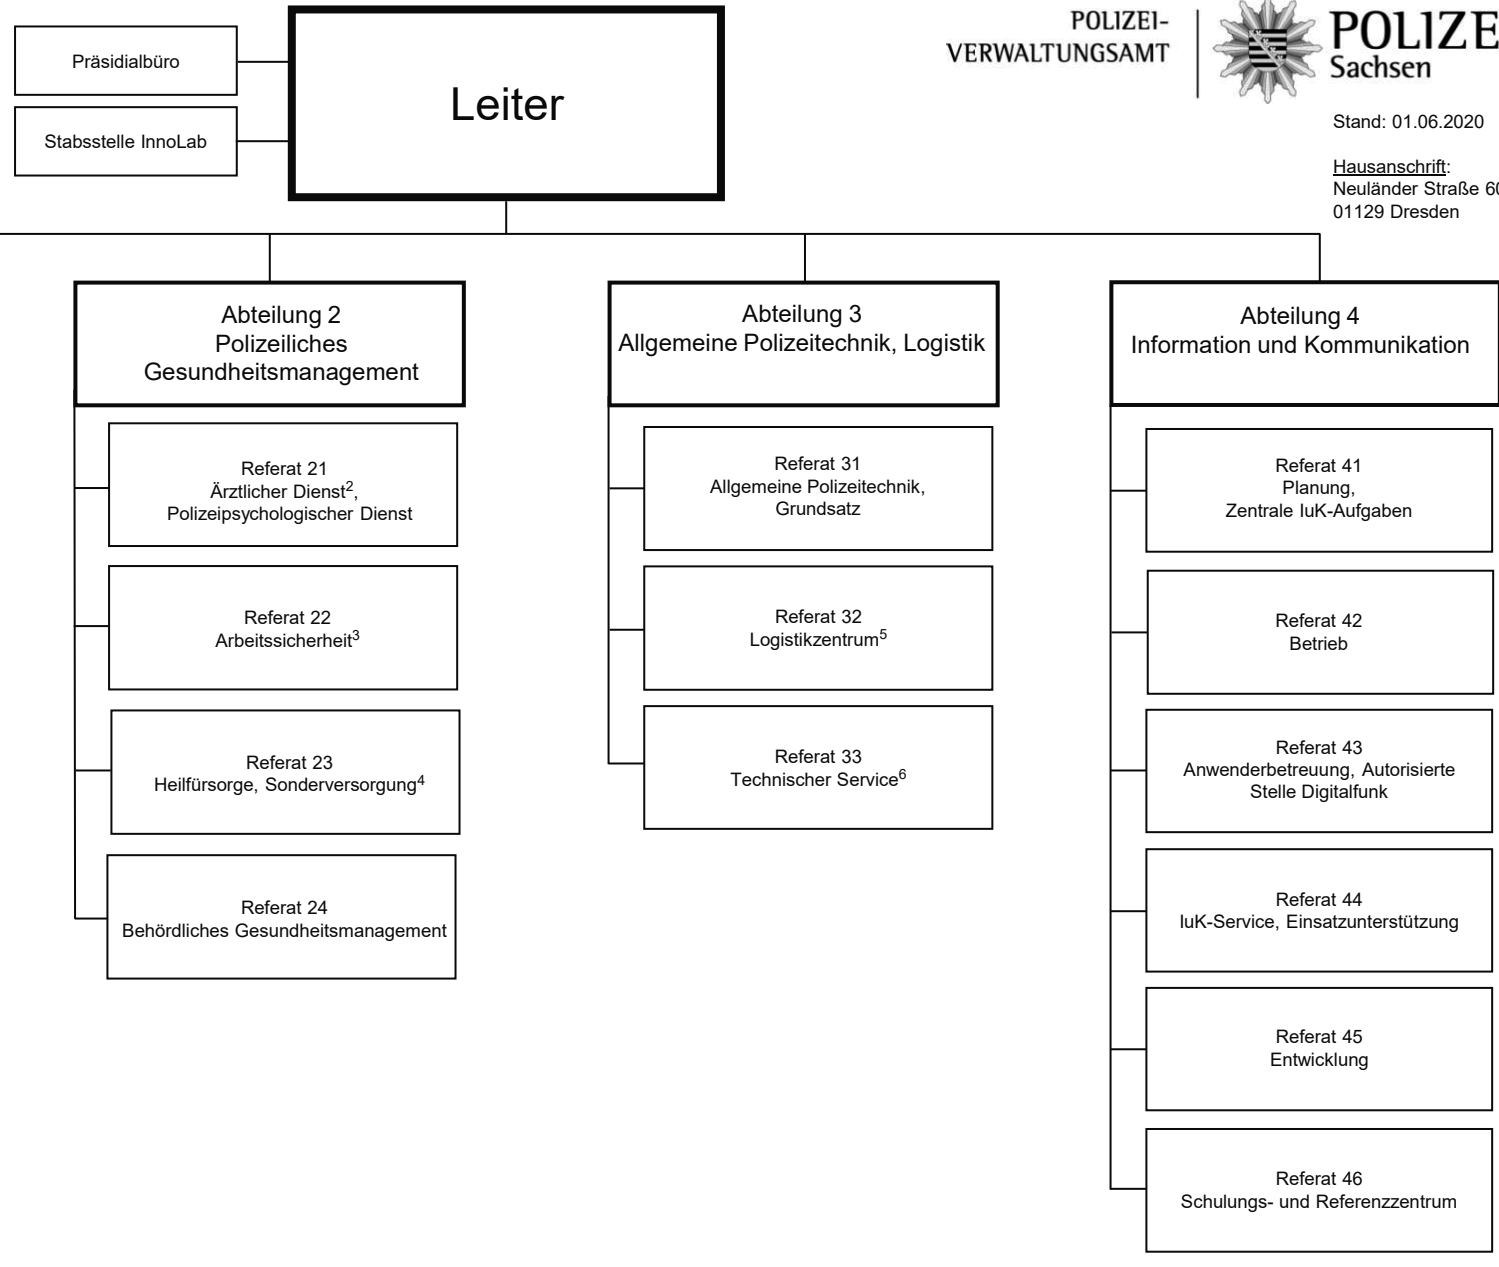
Präsidialbüro

Stabsstelle InnoLab

Leiter

POLIZEI-
VERWALTUNGSAMT

POLIZE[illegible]
Sachsen

Stand: 01.06.2020

Hausanschrift:
Neuländer Straße 6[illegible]
01129 Dresden

Abteilung 2
Polizeiliches
Gesundheitsmanagement

Referat 21
Ärztlicher Dienst$^2$,
Polizeipsychologischer Dienst

Referat 22
Arbeitssicherheit$^3$

Referat 23
Heilfürsorge, Sonderversorgung$^4$

Referat 24
Behördliches Gesundheitsmanagement

Abteilung 3
Allgemeine Polizeitechnik, Logistik

Referat 31
Allgemeine Polizeitechnik,
Grundsatz

Referat 32
Logistikzentrum$^5$

Referat 33
Technischer Service$^6$

Abteilung 4
Information und Kommunikation

Referat 41
Planung,
Zentrale IuK-Aufgaben

Referat 42
Betrieb

Referat 43
Anwenderbetreuung, Autorisierte
Stelle Digitalfunk

Referat 44
IuK-Service, Einsatzunterstützung

Referat 45
Entwicklung

Referat 46
Schulungs- und Referenzzentrum